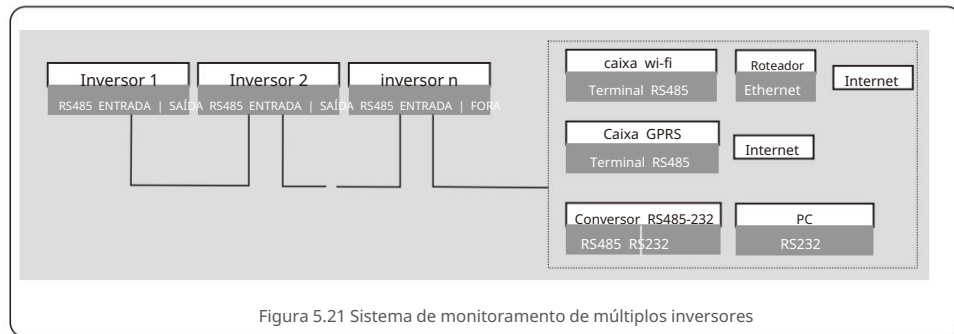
Inversor 1
RS485 ENTRADA | SAÍDA

Inversor 2
RS485 ENTRADA | SAÍDA

inversor n
RS485 ENTRADA | FORA

caixa wi-fi
Terminal RS485

Roteador
Ethernet

Internet

Caixa GPRS
Terminal RS485

Internet

Conversor RS485-232
RS485 RS232

PC
RS232

Figura 5.21 Sistema de monitoramento de múltiplos inversores